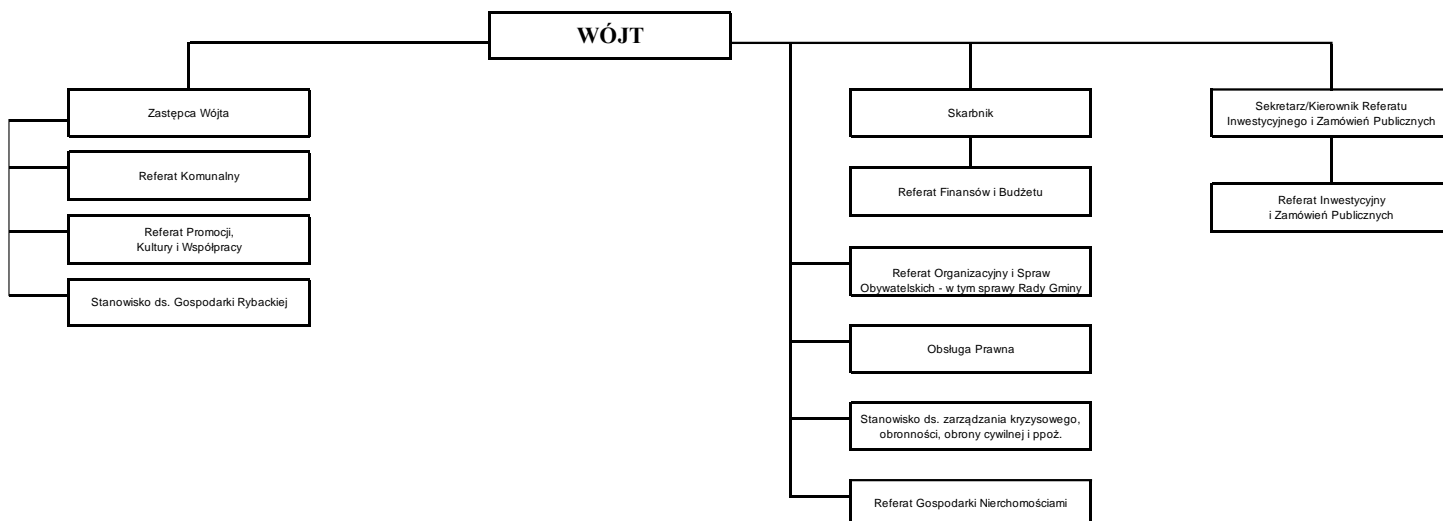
WÓJT

Zastępca Wójta

Referat Komunalny

Referat Promocji, Kultury i Współpracy

Stanowisko ds. Gospodarki Rybackiej

Skarbnik

Referat Finansów i Budżetu

Referat Organizacyjny i Spraw Obywatelskich - w tym sprawy Rady Gminy

Obsługa Prawna

Stanowisko ds. zarządzania kryzysowego, obronności, obrony cywilnej i ppoż.

Referat Gospodarki Nierchomościami

Sekretarz/Kierownik Referatu Inwestycyjnego i Zamówień Publicznych

Referat Inwestycyjny i Zamówień Publicznych